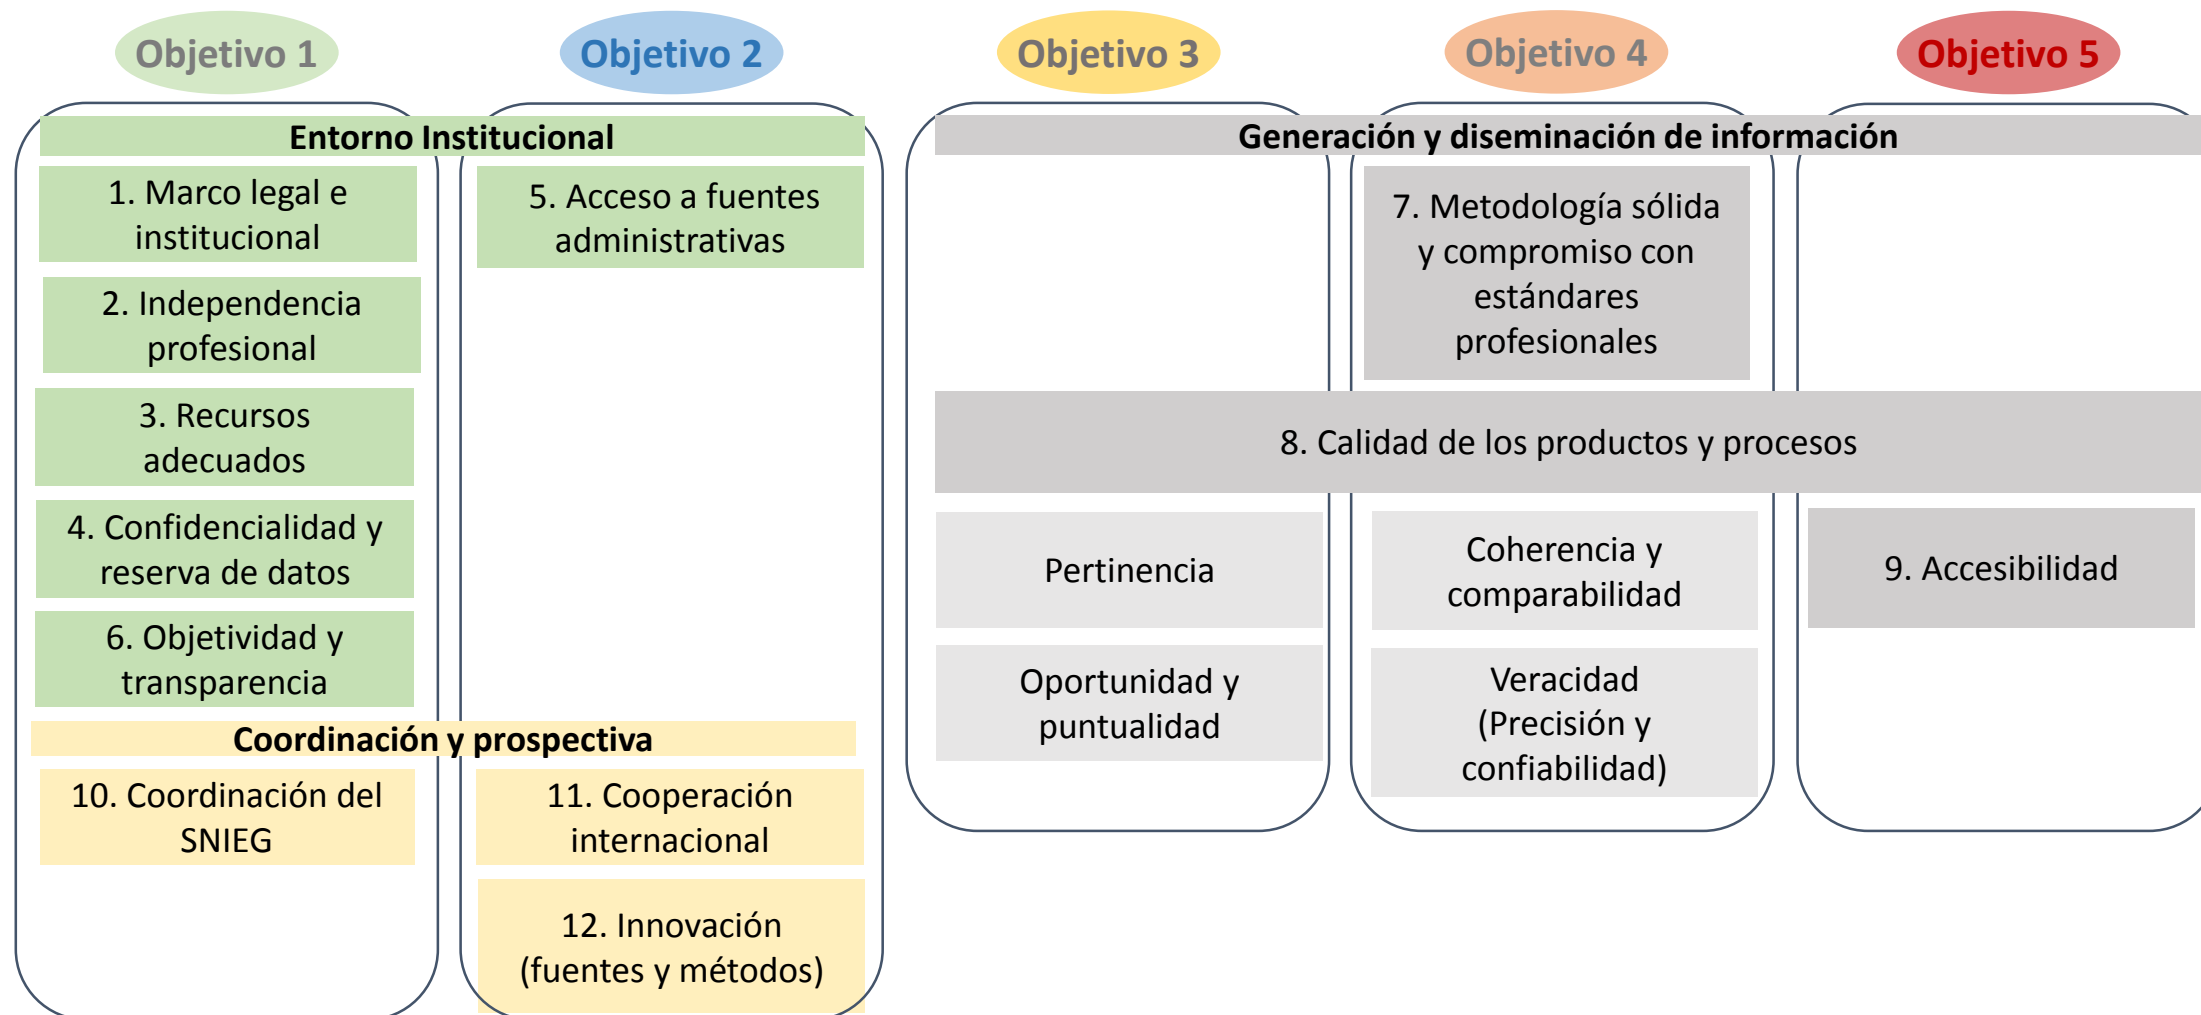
Objetivo 1

Objetivo 2

Objetivo 3

Objetivo 4

Objetivo 5

Entorno Institucional

1. Marco legal e institucional

2. Independencia profesional

3. Recursos adecuados

4. Confidencialidad y reserva de datos

6. Objetividad y transparencia

5. Acceso a fuentes administrativas

Generación y diseminación de información

7. Metodología sólida y compromiso con estándares profesionales

8. Calidad de los productos y procesos

Pertinencia

Oportunidad y puntualidad

Coherencia y comparabilidad

Veracidad (Precisión y confiabilidad)

9. Accesibilidad

Coordinación y prospectiva

10. Coordinación del SNIEG

11. Cooperación internacional

12. Innovación (fuentes y métodos)